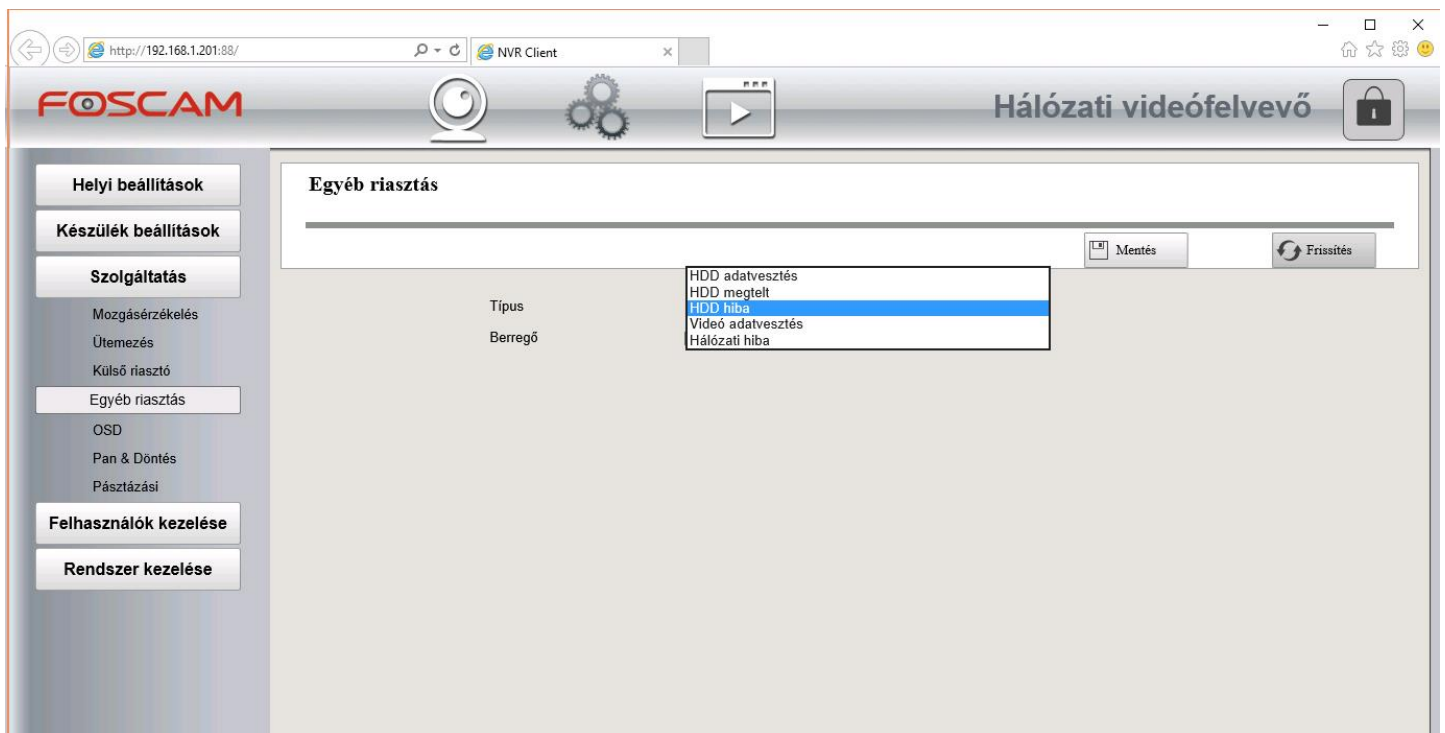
http://192.168.1.201:88/

NVR Client

FOSCAM

Hálózati videófelvevő

Helyi beállítások

Készülék beállítások

Szolgáltatás

Mozgásérzékelés

Ütemezés

Külső riasztó

Egyéb riasztás

OSD

Pan & Döntés

Pásztázási

Felhasználók kezelése

Rendszer kezelése

Egyéb riasztás

Mentés

Frissítés

Típus

Berregő

HDD adatvesztés
HDD megtelt
HDD hiba
Videó adatvesztés
Hálózati hiba